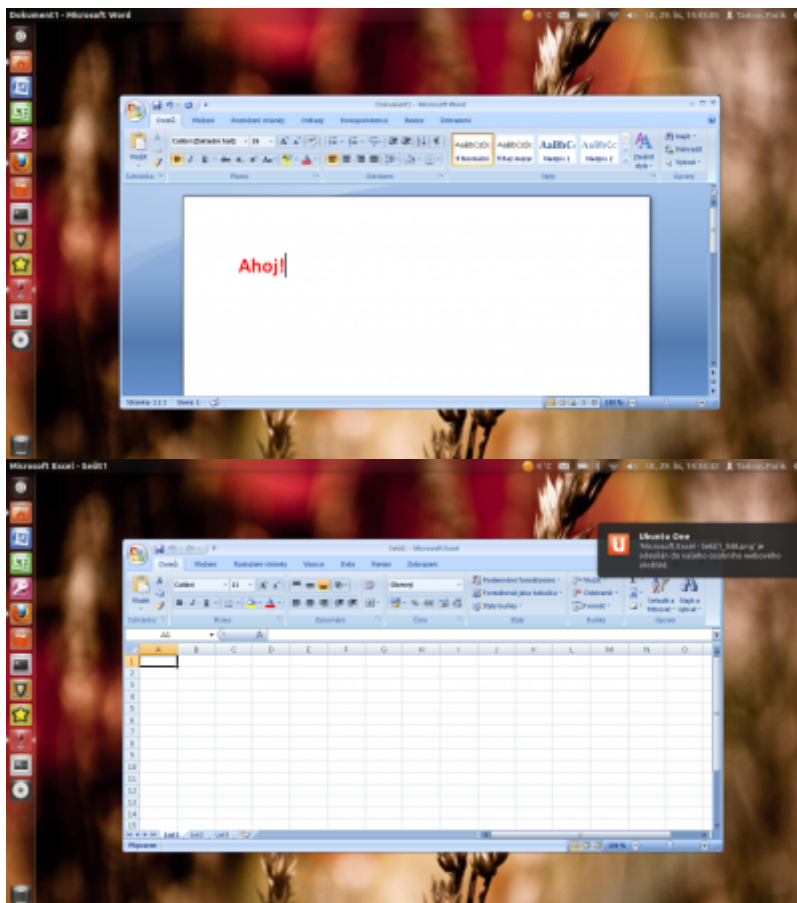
Dokument1 - Microsoft Word

4 °C

Tadeas Parik

Dokument1 - Microsoft Word

Domů Vložení Rozložení stránky Odkazy Korespondence Revize Zobrazení

Calibri (Základní text) 28

Vložit

AaBbCcDc ¶ Normální

AaBbCcDc ¶ Bez mezer

AaBbCc Nadpis 1

AaBbCc Nadpis 2

Změnit styly

Najít Nahradit Vybrat

Schránka Písmo Odstavec Styly Úpravy

Ahoj!

Stránka: 1 z 1 Slova: 1

100 %

Microsoft Excel - Sešit1

4 °C

Tadeas Parik

Sešit1 - Microsoft Excel

Domů Vložení Rozložení stránky Vzorce Data Revize Zobrazení

Calibri 11

Obecný

Podmíněné formátování Formátovat jako tabulku Styly buňky

Vložit Odstranit Formát

Seřadit a filtrovat Najít a vybrat

Schránka Písmo Zarovnání Číslo Styly Buňky Úpravy

A1

A B C D E F G H I J K L M N O

1 2 3 4 5 6 7 8 9 10 11 12 13 14 15

List1 List2 List3

Připraven

100 %

Ubuntu One
"Microsoft Excel - Sešit1_648.png" je odesílán do vašeho osobního webového úložiště.